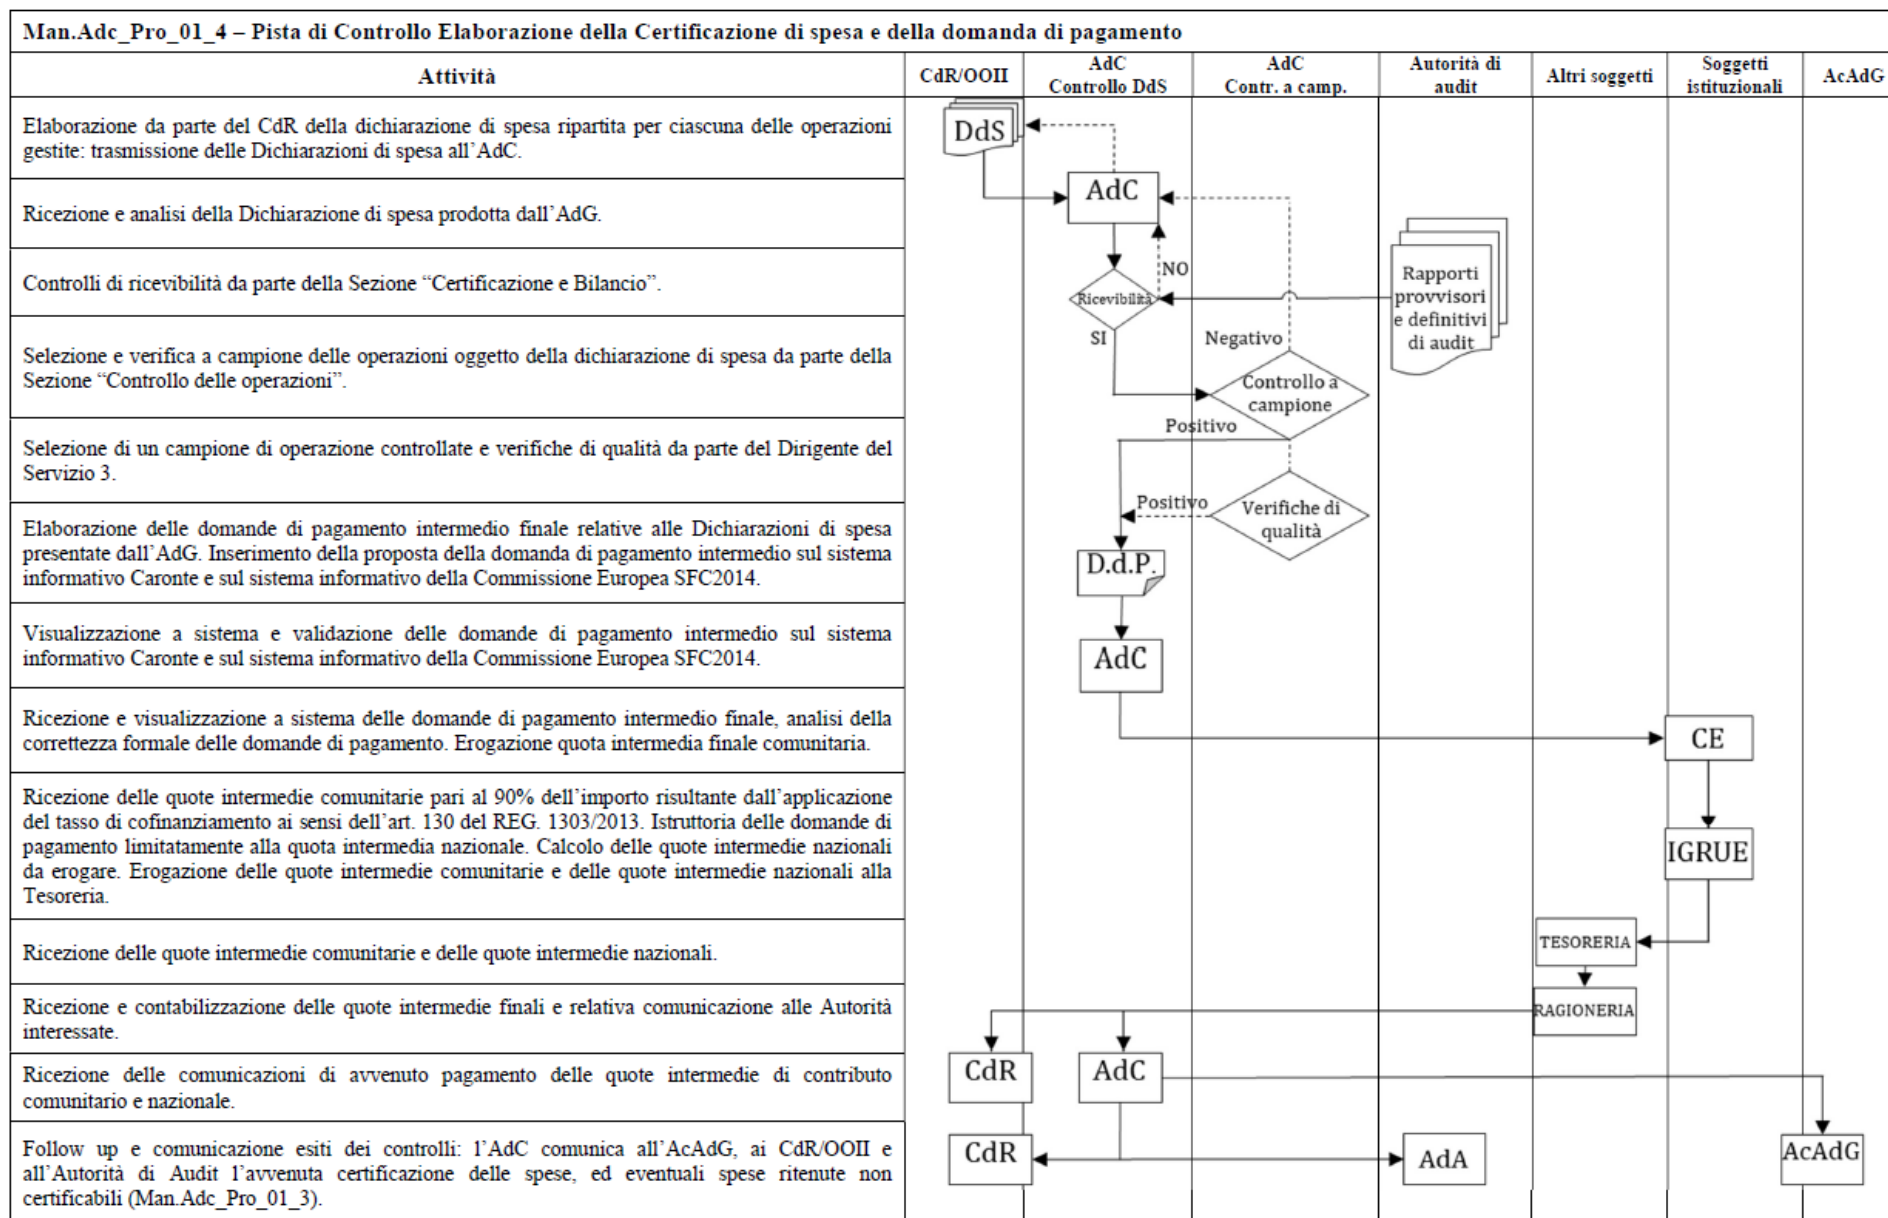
Man.Adc_Pro_01_4 – Pista di Controllo Elaborazione della Certificazione di spesa e della domanda di pagamento

| Attività | CdR/OOII | AdC Controllo DdS | AdC Contr. a camp. | Autorità di audit | Altri soggetti | Soggetti istituzionali | AcAdG |
|---|---|---|---|---|---|---|---|
| Elaborazione da parte del CdR della dichiarazione di spesa ripartita per ciascuna delle operazioni gestite: trasmissione delle Dichiarazioni di spesa all'AdC. | DdS | | | | | | |
| Ricezione e analisi della Dichiarazione di spesa prodotta dall'AdG. | | AdC | | | | | |
| Controlli di ricevibilità da parte della Sezione "Certificazione e Bilancio". | | Ricevibilità NO | | Rapporti provvisori e definitivi di audit | | | |
| Selezione e verifica a campione delle operazioni oggetto della dichiarazione di spesa da parte della Sezione "Controllo delle operazioni". | | SI | Negativo Controllo a campione | | | | |
| Selezione di un campione di operazione controllate e verifiche di qualità da parte del Dirigente del Servizio 3. | | | Positivo | | | | |
| Elaborazione delle domande di pagamento intermedio finale relative alle Dichiarazioni di spesa presentate dall'AdG. Inserimento della proposta della domanda di pagamento intermedio sul sistema informativo Caronte e sul sistema informativo della Commissione Europea SFC2014. | | Positivo D.d.P. | Verifiche di qualità | | | | |
| Visualizzazione a sistema e validazione delle domande di pagamento intermedio sul sistema informativo Caronte e sul sistema informativo della Commissione Europea SFC2014. | | AdC | | | | | |
| Ricezione e visualizzazione a sistema delle domande di pagamento intermedio finale, analisi della correttezza formale delle domande di pagamento. Erogazione quota intermedia finale comunitaria. | | | | | | CE | |
| Ricezione delle quote intermedie comunitarie pari al 90% dell'importo risultante dall'applicazione del tasso di cofinanziamento ai sensi dell'art. 130 del REG. 1303/2013. Istruttoria delle domande di pagamento limitatamente alla quota intermedia nazionale. Calcolo delle quote intermedie nazionali da erogare. Erogazione delle quote intermedie comunitarie e delle quote intermedie nazionali alla Tesoreria. | | | | | | IGRUE | |
| Ricezione delle quote intermedie comunitarie e delle quote intermedie nazionali. | | | | | TESORERIA | | |
| Ricezione e contabilizzazione delle quote intermedie finali e relativa comunicazione alle Autorità interessate. | | | | | RAGIONERIA | | |
| Ricezione delle comunicazioni di avvenuto pagamento delle quote intermedie di contributo comunitario e nazionale. | CdR | AdC | | | | | |
| Follow up e comunicazione esiti dei controlli: l'AdC comunica all'AcAdG, ai CdR/OOII e all'Autorità di Audit l'avvenuta certificazione delle spese, ed eventuali spese ritenute non certificabili (Man.Adc_Pro_01_3). | CdR | | | AdA | | | AcAdG |